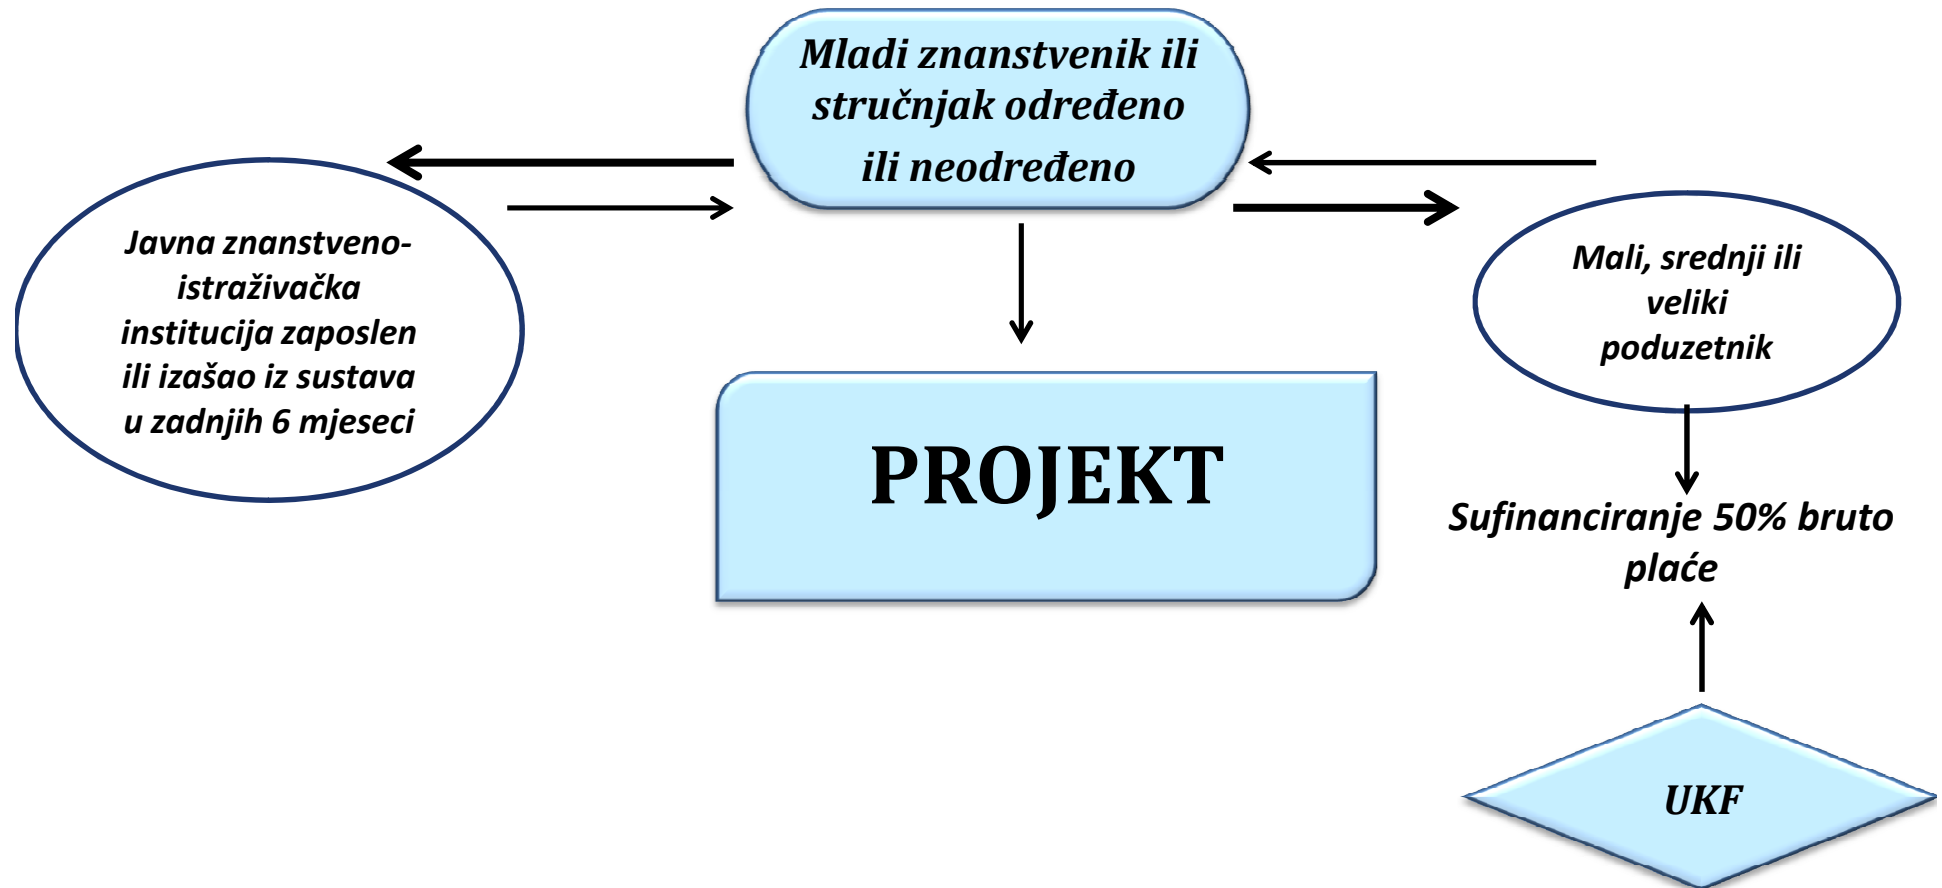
Mladi znanstvenik ili stručnjak određeno ili neodređeno

Javna znanstveno-istraživačka institucija zaposlen ili izašao iz sustava u zadnjih 6 mjeseci

Mali, srednji ili veliki poduzetnik

PROJEKT

Sufinanciranje 50% bruto plaće

UKF